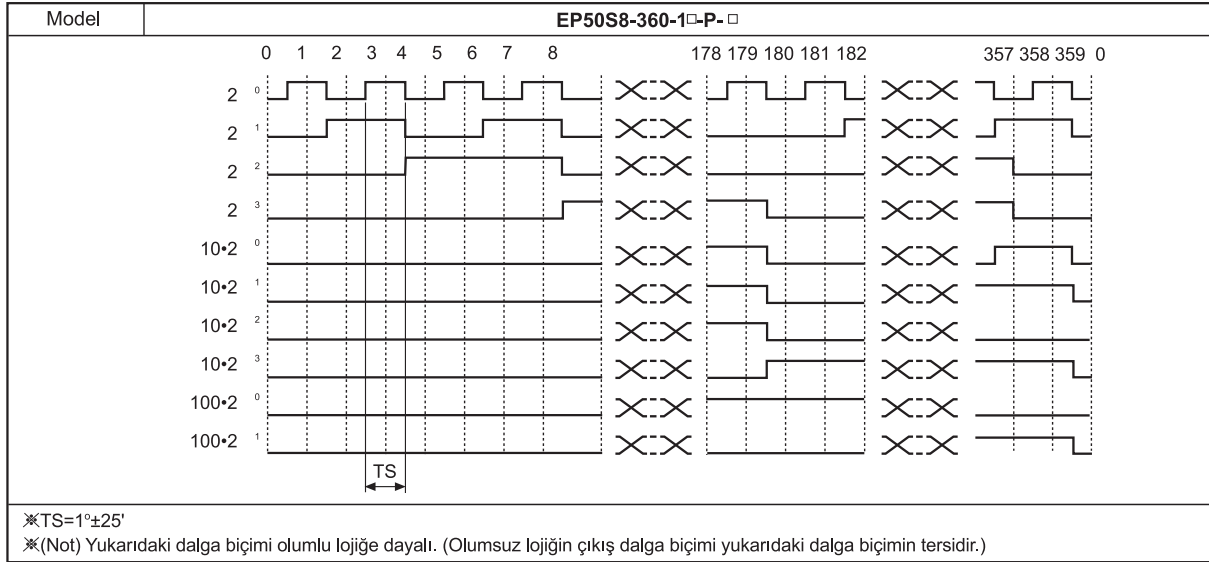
| Model | EP50S8-360-1□-P-□ |
|---|---|

0 1 2 3 4 5 6 7 8 178 179 180 181 182 357 358 359 0

$2^0$
$2^1$
$2^2$
$2^3$
$10 \cdot 2^0$
$10 \cdot 2^1$
$10 \cdot 2^2$
$10 \cdot 2^3$
$100 \cdot 2^0$
$100 \cdot 2^1$

TS

※TS=1°±25'
※(Not) Yukarıdaki dalga biçimi olumlu lojiğe dayalı. (Olumsuz lojiğin çıkış dalga biçimi yukarıdaki dalga biçimin tersidir.)